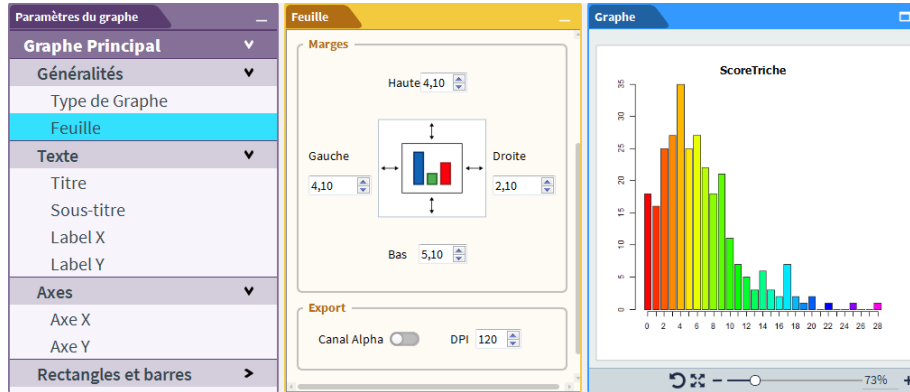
Paramètres du graphe

Graphe Principal

Généralités

Type de Graphe

Feuille

Texte

Titre

Sous-titre

Label X

Label Y

Axes

Axe X

Axe Y

Rectangles et barres

Feuille

Marges

Haute 4,10

Gauche

4,10

Droite

2,10

Bas 5,10

Export

Canal Alpha

DPI 120

Graphe

ScoreTriche

35
30
25
20
15
10
5
0

0 2 4 6 8 10 12 14 16 18 20 22 24 26 28

73%